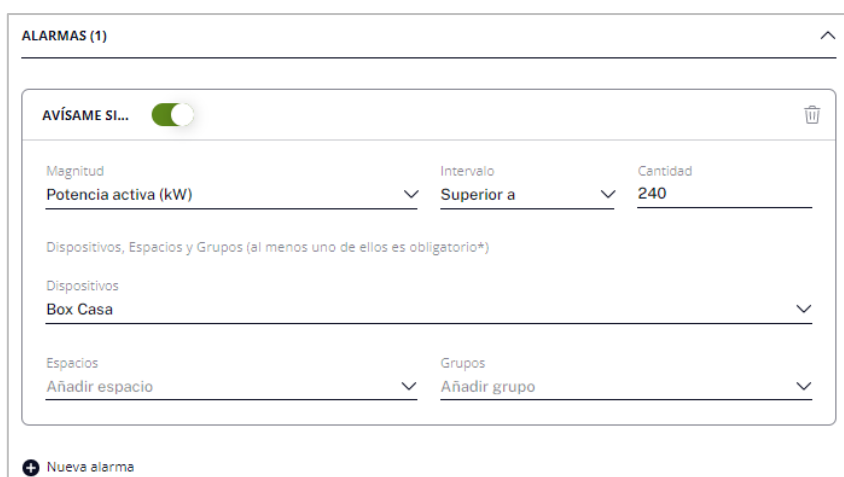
ALARMAS (1)

AVÍSAME SI...

Magnitud
Potencia activa (kW)

Intervalo
Superior a

Cantidad
240

Dispositivos, Espacios y Grupos (al menos uno de ellos es obligatorio*)

Dispositivos
Box Casa

Espacios
Añadir espacio

Grupos
Añadir grupo

Nueva alarma